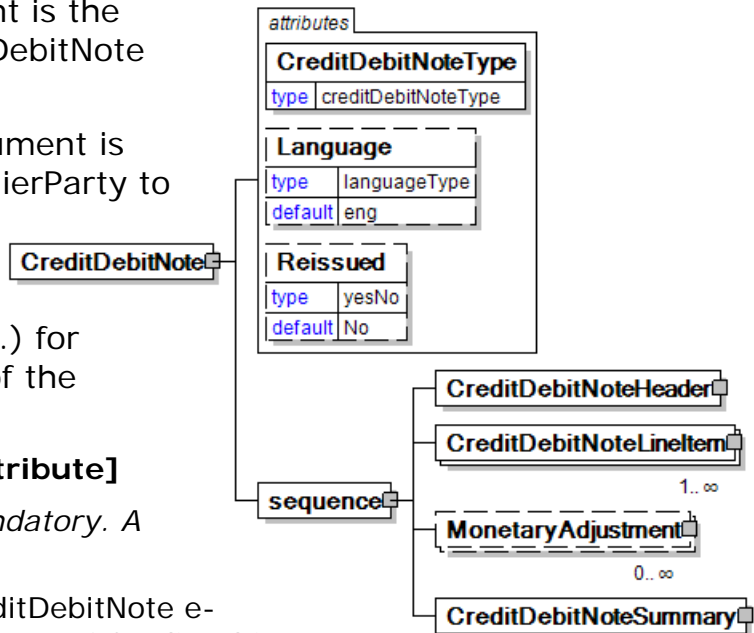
nt is the
DebitNote

ument is
ierParty to

.) for
f the

tribute]

ndatory. A

ditDebitNote e-

attributes

CreditDebitNoteType

| type | creditDebitNoteType |
|---|---|

Language

| type | languageType |
|---|---|
| default | eng |

Reissued

| type | yesNo |
|---|---|
| default | No |

CreditDebitNote

sequence

CreditDebitNoteHeader

CreditDebitNoteLineItem

1.. ∞

MonetaryAdjustment

0.. ∞

CreditDebitNoteSummary